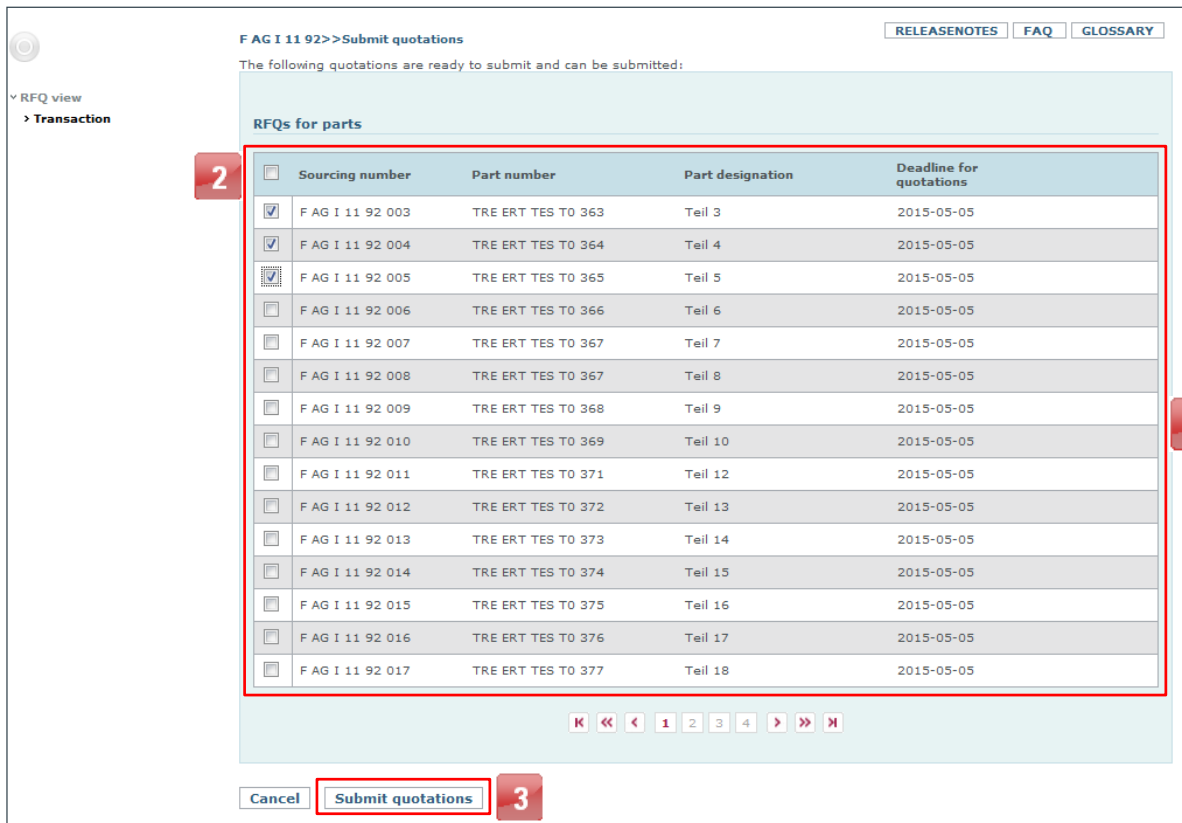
F AG I 11 92>>Submit quotations

RELEASENOTES FAQ GLOSSARY

RFQ view
Transaction

The following quotations are ready to submit and can be submitted:

RFQs for parts

2

| | Sourcing number | Part number | Part designation | Deadline for quotations |
|---|---|---|---|---|
| ☑ | F AG I 11 92 003 | TRE ERT TES T0 363 | Teil 3 | 2015-05-05 |
| ☑ | F AG I 11 92 004 | TRE ERT TES T0 364 | Teil 4 | 2015-05-05 |
| ☑ | F AG I 11 92 005 | TRE ERT TES T0 365 | Teil 5 | 2015-05-05 |
| ☐ | F AG I 11 92 006 | TRE ERT TES T0 366 | Teil 6 | 2015-05-05 |
| ☐ | F AG I 11 92 007 | TRE ERT TES T0 367 | Teil 7 | 2015-05-05 |
| ☐ | F AG I 11 92 008 | TRE ERT TES T0 367 | Teil 8 | 2015-05-05 |
| ☐ | F AG I 11 92 009 | TRE ERT TES T0 368 | Teil 9 | 2015-05-05 |
| ☐ | F AG I 11 92 010 | TRE ERT TES T0 369 | Teil 10 | 2015-05-05 |
| ☐ | F AG I 11 92 011 | TRE ERT TES T0 371 | Teil 12 | 2015-05-05 |
| ☐ | F AG I 11 92 012 | TRE ERT TES T0 372 | Teil 13 | 2015-05-05 |
| ☐ | F AG I 11 92 013 | TRE ERT TES T0 373 | Teil 14 | 2015-05-05 |
| ☐ | F AG I 11 92 014 | TRE ERT TES T0 374 | Teil 15 | 2015-05-05 |
| ☐ | F AG I 11 92 015 | TRE ERT TES T0 375 | Teil 16 | 2015-05-05 |
| ☐ | F AG I 11 92 016 | TRE ERT TES T0 376 | Teil 17 | 2015-05-05 |
| ☐ | F AG I 11 92 017 | TRE ERT TES T0 377 | Teil 18 | 2015-05-05 |

1 2 3 4

Cancel Submit quotations 3